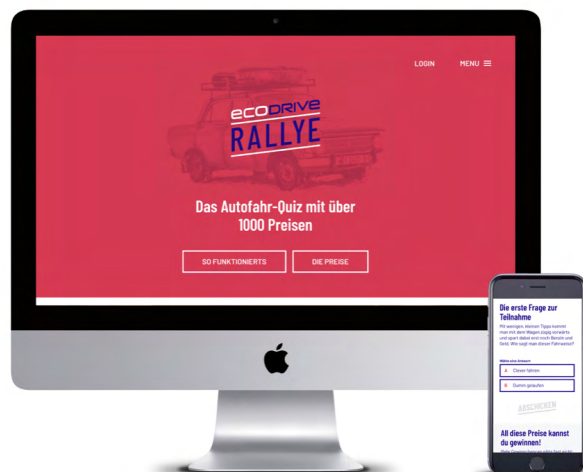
LOGIN MENU

ecoDRIVE RALLYE

Das Autofahr-Quiz mit über 1000 Preisen

SO FUNKTIONIERTS

DIE PREISE

Die erste Frage zur Teilnahme

Mit wenigen, kleinen Tipps kommt man mit dem Wagen zügig vorwärts und spart dabei erst noch Benzin und Geld. Wie sagt man dieser Fahrweise?

Wähle eine Antwort

A Clever fahren

B Dumm gelaufen

ABSCHICKEN

All diese Preise kannst du gewinnen!

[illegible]